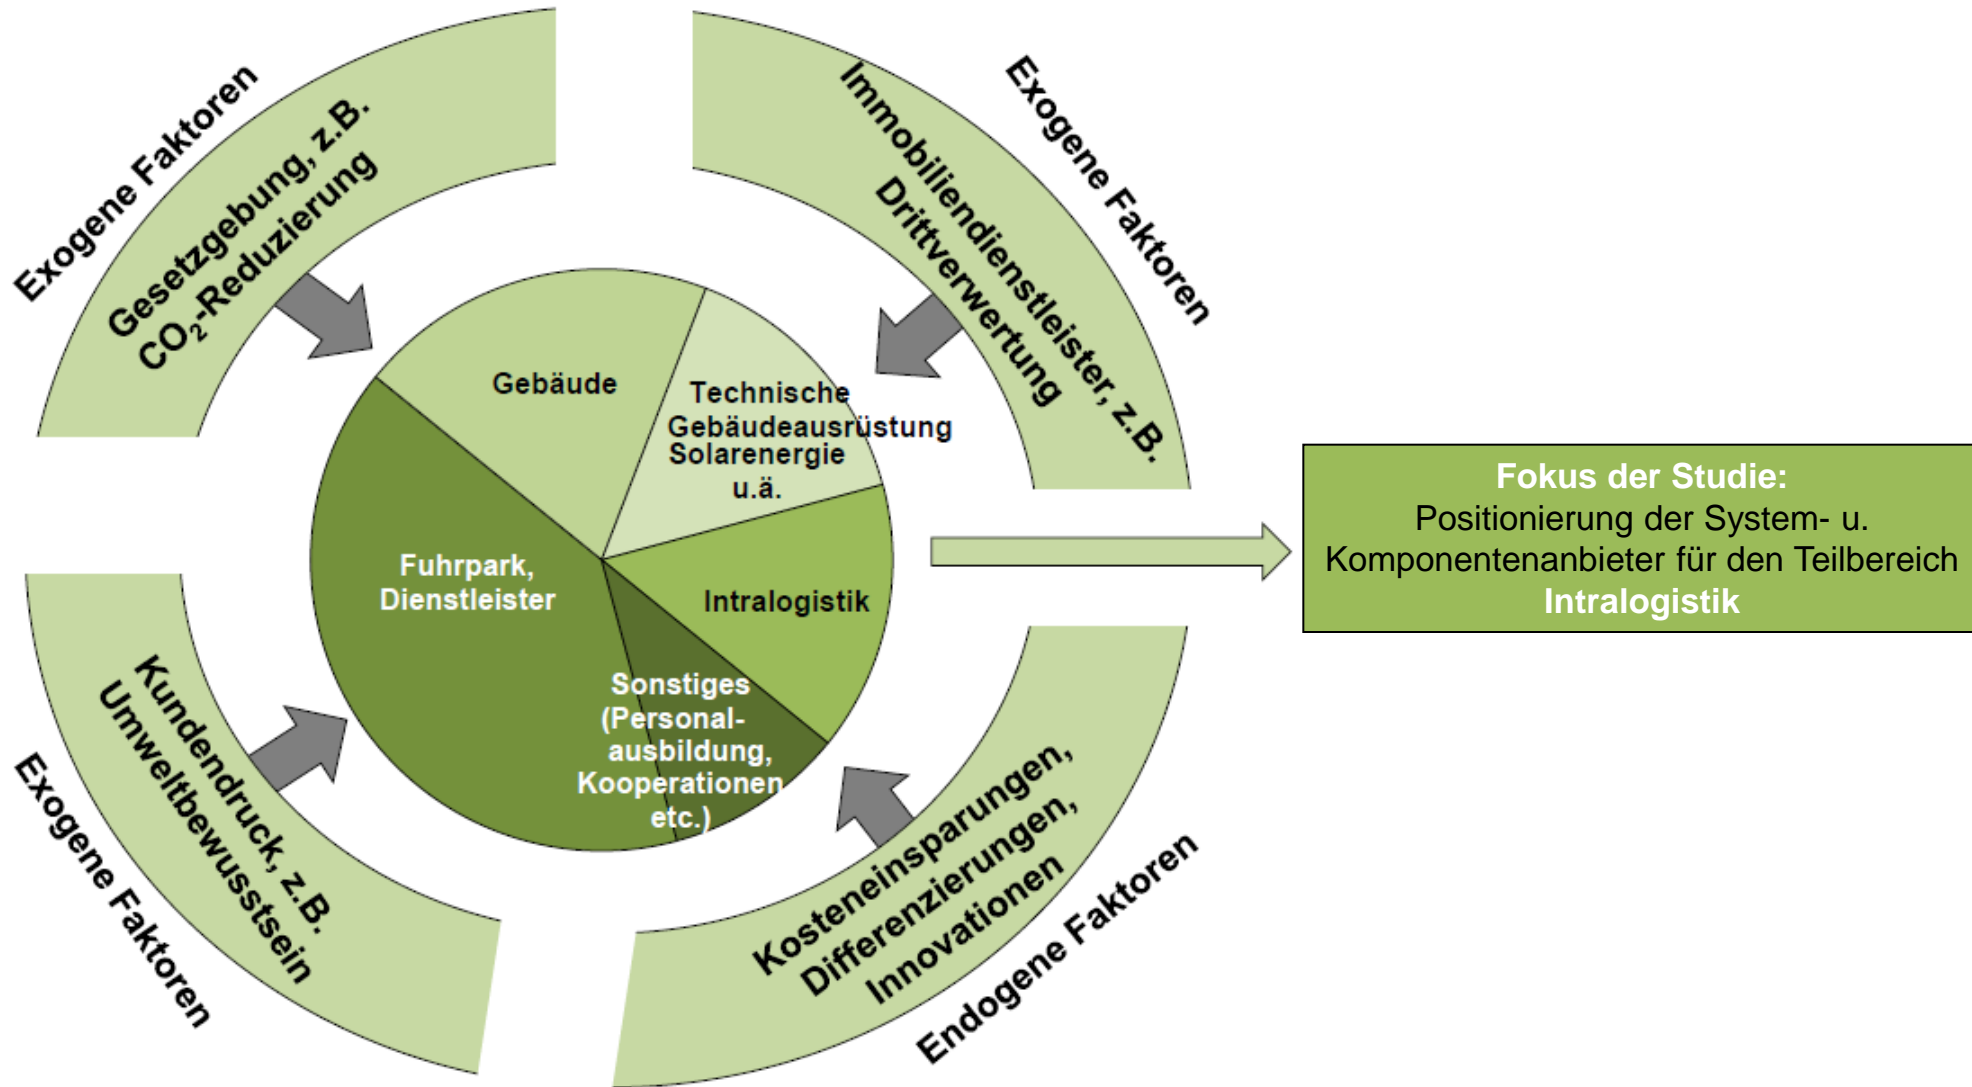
Exogene Faktoren

Gesetzgebung, z.B. $CO_2$-Reduzierung

Immobiliendienstleister, z.B. Drittverwertung

Exogene Faktoren

Gebäude

Technische Gebäudeausrüstung Solarenergie u.ä.

Fuhrpark, Dienstleister

Intralogistik

Sonstiges (Personalausbildung, Kooperationen etc.)

Fokus der Studie:
Positionierung der System- u. Komponentenanbieter für den Teilbereich Intralogistik

Kundendruck, z.B. Umweltbewusstsein

Exogene Faktoren

Kosteneinsparungen, Differenzierungen, Innovationen

Endogene Faktoren